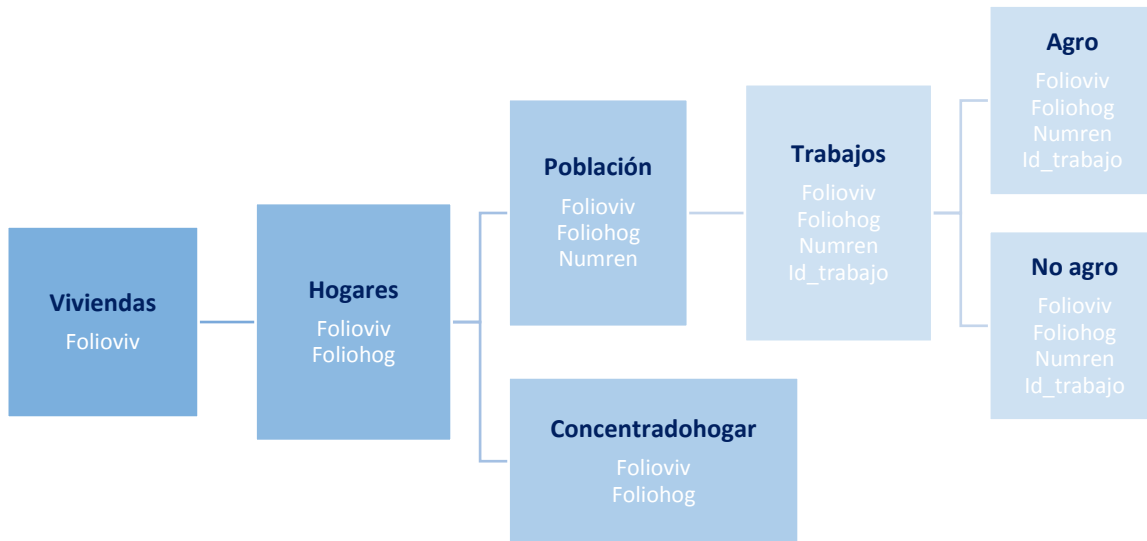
Viviendas
Folioviv

Hogares
Folioviv
Foliohog

Población
Folioviv
Foliohog
Numren

Concentradohogar
Folioviv
Foliohog

Trabajos
Folioviv
Foliohog
Numren
Id_trabajo

Agro
Folioviv
Foliohog
Numren
Id_trabajo

No agro
Folioviv
Foliohog
Numren
Id_trabajo